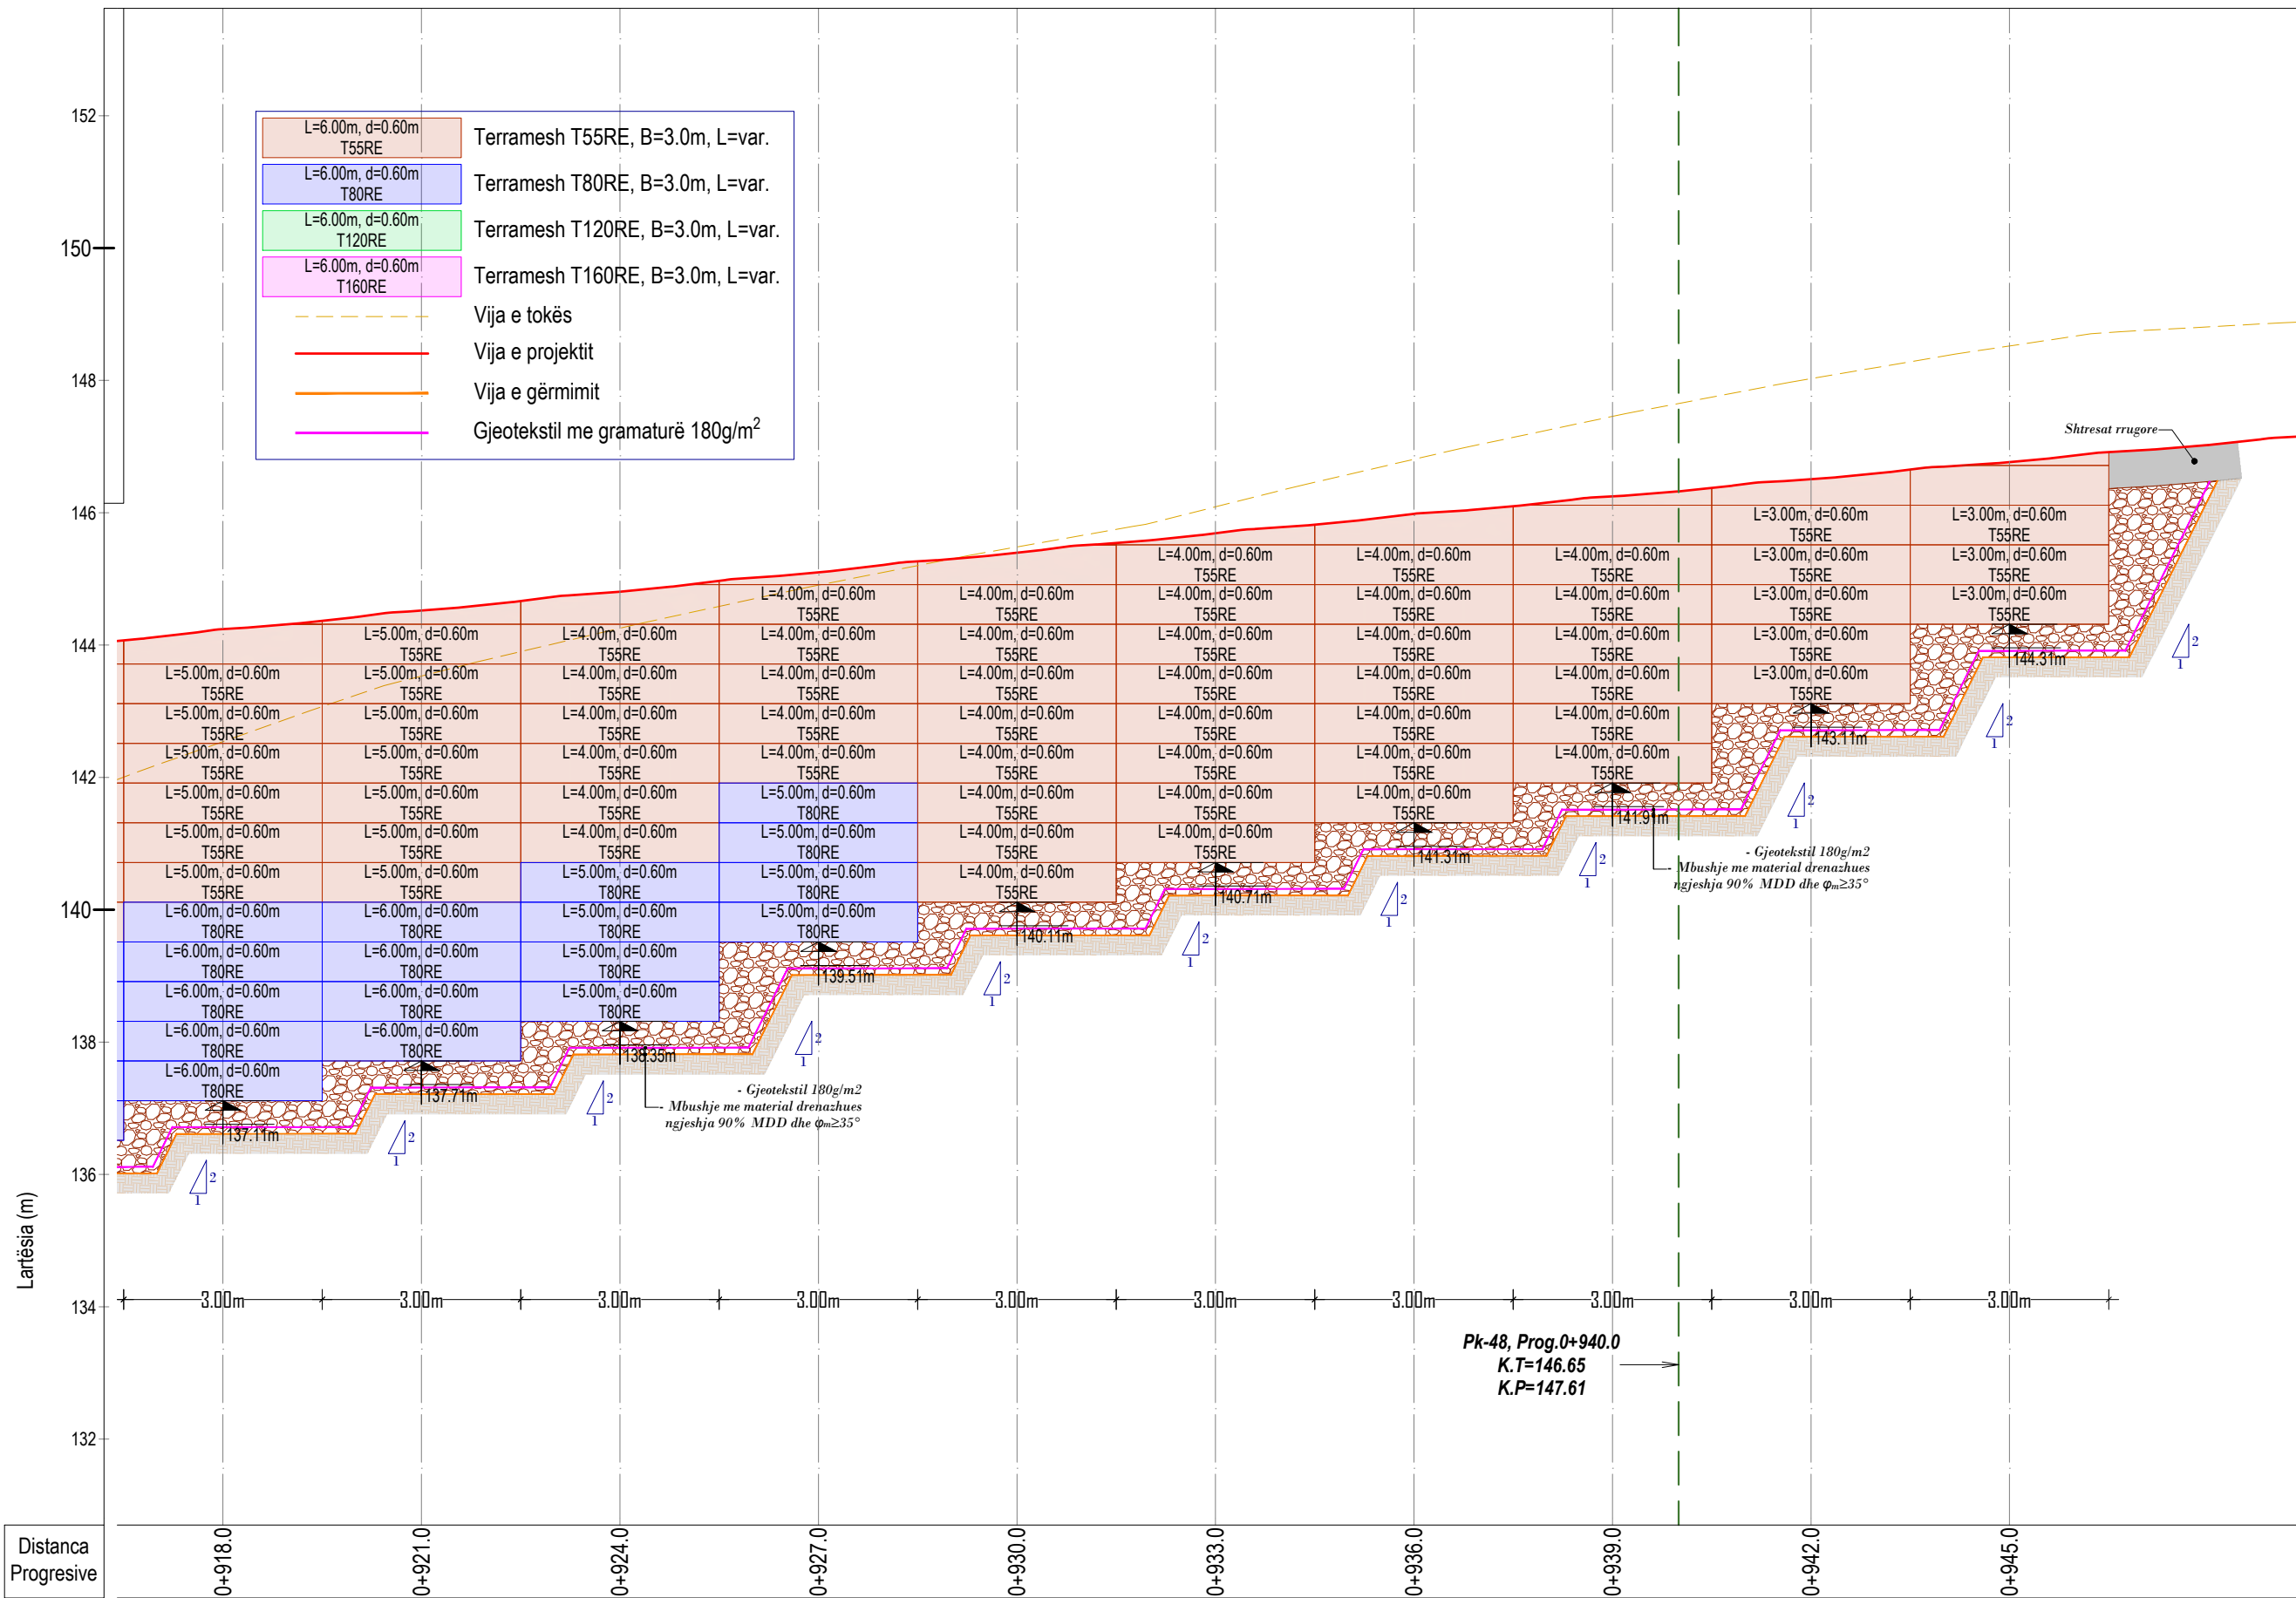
152

150

148

146

144

142

140

138

136

134

132

Lartësia (m)

| | |
|---|---|
| L=6.00m, d=0.60m T55RE | Terramesh T55RE, B=3.0m, L=var. |
| L=6.00m, d=0.60m T80RE | Terramesh T80RE, B=3.0m, L=var. |
| L=6.00m, d=0.60m T120RE | Terramesh T120RE, B=3.0m, L=var. |
| L=6.00m, d=0.60m T160RE | Terramesh T160RE, B=3.0m, L=var. |
| | Vija e tokës |
| | Vija e projektit |
| | Vija e gërmimit |
| | Gjeotekstil me gramaturë 180g/m$^2$ |

Shtresat rrugore

L=3.00m, d=0.60m T55RE
L=3.00m, d=0.60m T55RE
L=3.00m, d=0.60m T55RE
L=3.00m, d=0.60m T55RE
L=3.00m, d=0.60m T55RE
L=3.00m, d=0.60m T55RE
L=3.00m, d=0.60m T55RE
L=3.00m, d=0.60m T55RE

L=4.00m, d=0.60m T55RE

L=5.00m, d=0.60m T55RE

L=5.00m, d=0.60m T80RE

L=6.00m, d=0.60m T80RE

137.11m
137.71m
138.35m
139.51m
140.11m
140.71m
141.31m
141.91m
143.11m
144.31m

2
1

- Gjeotekstil 180g/m2
- Mbushje me material drenazhues ngjeshja 90% MDD dhe $\varphi_m \geq 35°$

- Gjeotekstil 180g/m2
- Mbushje me material drenazhues ngjeshja 90% MDD dhe $\varphi_m \geq 35°$

3.00m 3.00m 3.00m 3.00m 3.00m 3.00m 3.00m 3.00m 3.00m 3.00m

Pk-48, Prog.0+940.0
K.T=146.65
K.P=147.61

Distanca Progresive

0+918.0
0+921.0
0+924.0
0+927.0
0+930.0
0+933.0
0+936.0
0+939.0
0+942.0
0+945.0